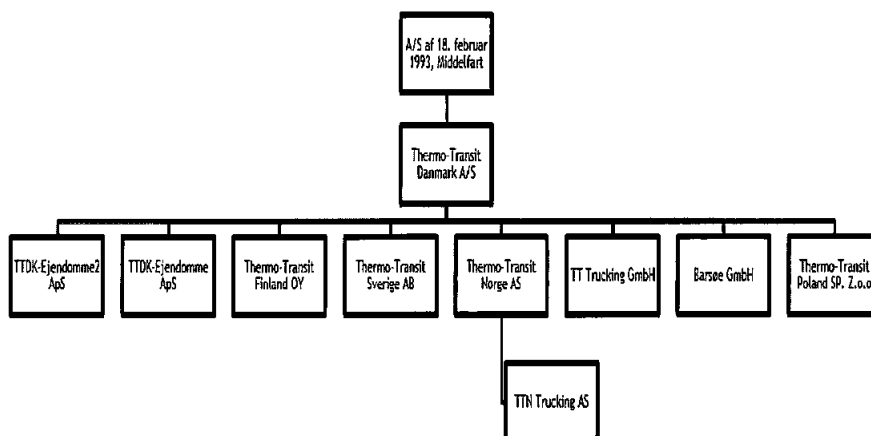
A/S af 18. februar 1993, Middelfart

Thermo-Transit Danmark A/S

TTDK-Ejendomme2 ApS

TTDK-Ejendomme ApS

Thermo-Transit Finland OY

Thermo-Transit Sverige AB

Thermo-Transit Norge AS

TT Trucking GmbH

Barsøe GmbH

Thermo-Transit Poland SP. Z.o.o

TTN Trucking AS